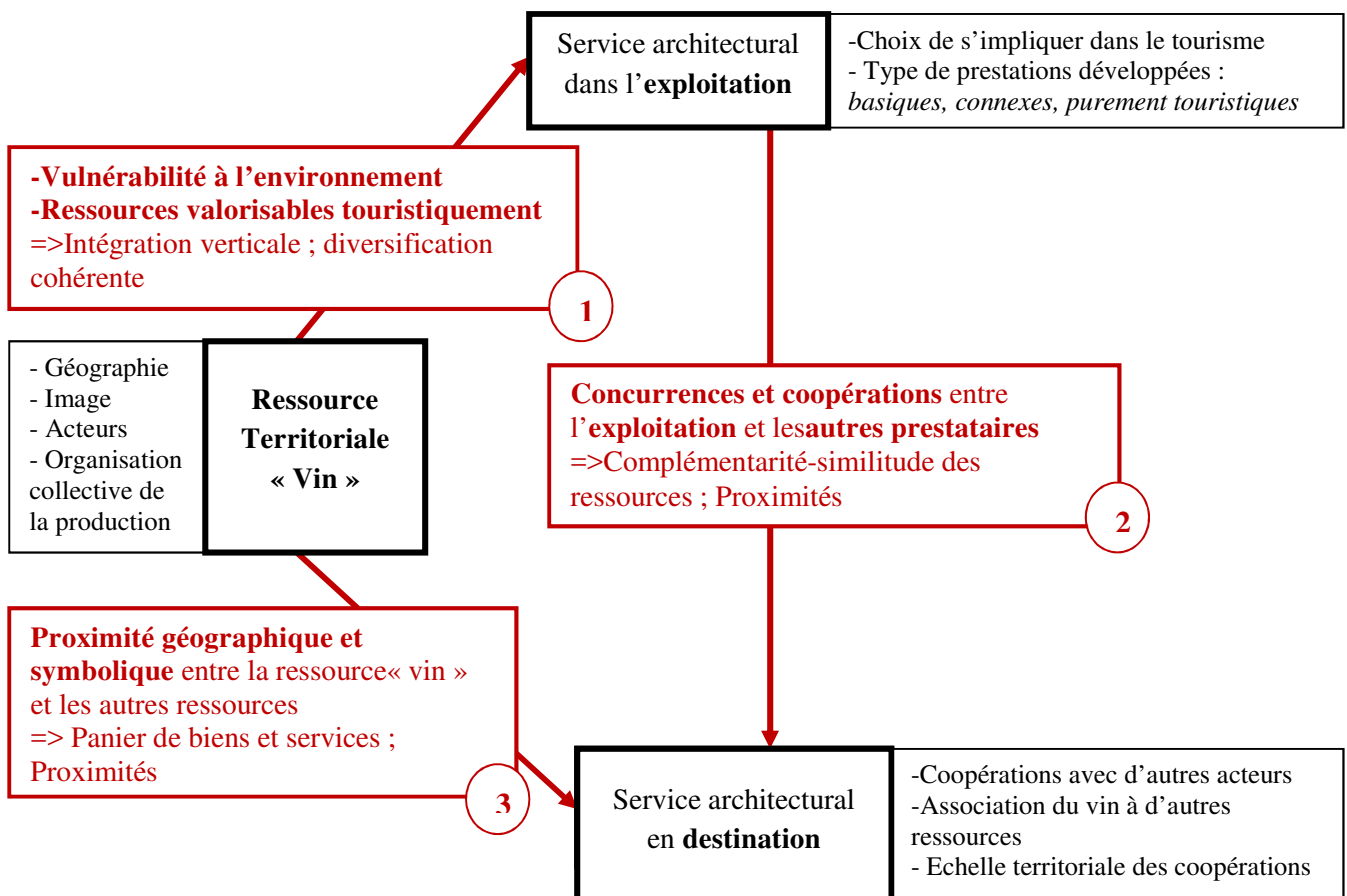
Service architectural dans l'**exploitation**

-Choix de s'impliquer dans le tourisme
- Type de prestations développées : *basiques, connexes, purement touristiques*

**-Vulnérabilité à l'environnement**
**-Ressources valorisables touristiquement**
=>Intégration verticale ; diversification cohérente

1

- Géographie
- Image
- Acteurs
- Organisation collective de la production

**Ressource Territoriale « Vin »**

**Concurrences et coopérations** entre l'**exploitation** et les**autres prestataires**
=>Complémentarité-similitude des ressources ; Proximités

2

**Proximité géographique et symbolique** entre la ressource« vin » et les autres ressources
=> Panier de biens et services ; Proximités

3

Service architectural en **destination**

-Coopérations avec d'autres acteurs
-Association du vin à d'autres ressources
- Echelle territoriale des coopérations